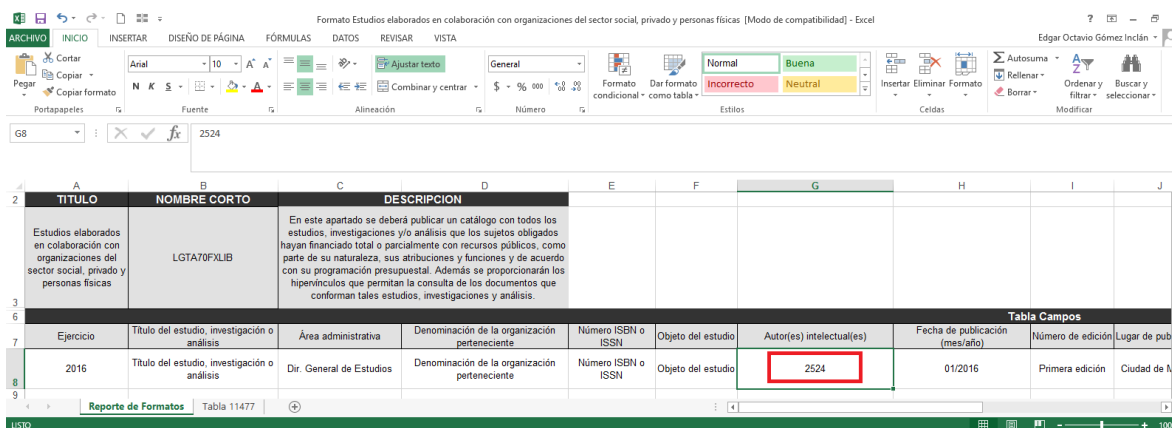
Formato Estudios elaborados en colaboración con organizaciones del sector social, privado y personas físicas [Modo de compatibilidad] - Excel

? – 

ARCHIVO INICIO INSERTAR DISEÑO DE PÁGINA FÓRMULAS DATOS REVISAR VISTA

Edgar Octavio Gómez Inclán

Cortar
Copiar
Pegar
Copiar formato
Portapapeles

Arial 10
N K S
Fuente

Ajustar texto
Combinar y centrar
Alineación

General
$ % 000
Número

Formato condicional
Dar formato como tabla
Normal
Buena
Incorrecto
Neutral
Estilos

Insertar Eliminar Formato
Celdas

Autosuma
Rellenar
Borrar
Ordenar y filtrar
Buscar y seleccionar
Modificar

G8 $f_x$ 2524

| | A | B | C | D | E | F | G | H | I | J |
|---|---|---|---|---|---|---|---|---|---|---|
| 2 | TITULO | NOMBRE CORTO | DESCRIPCION | | | | | | | |
| 3 | Estudios elaborados en colaboración con organizaciones del sector social, privado y personas físicas | LGTA70FXLIB | En este apartado se deberá publicar un catálogo con todos los estudios, investigaciones y/o análisis que los sujetos obligados hayan financiado total o parcialmente con recursos públicos, como parte de su naturaleza, sus atribuciones y funciones y de acuerdo con su programación presupuestal. Además se proporcionarán los hipervínculos que permitan la consulta de los documentos que conforman tales estudios, investigaciones y análisis. | | | | | | | |
| 6 | | | | | | | | | Tabla Campos | |
| 7 | Ejercicio | Título del estudio, investigación o análisis | Área administrativa | Denominación de la organización perteneciente | Número ISBN o ISSN | Objeto del estudio | Autor(es) intelectual(es) | Fecha de publicación (mes/año) | Número de edición | Lugar de pub |
| 8 | 2016 | Título del estudio, investigación o análisis | Dir. General de Estudios | Denominación de la organización perteneciente | Número ISBN o ISSN | Objeto del estudio | 2524 | 01/2016 | Primera edición | Ciudad de M |
| 9 | | | | | | | | | | |

Reporte de Formatos Tabla 11477

LISTO 100